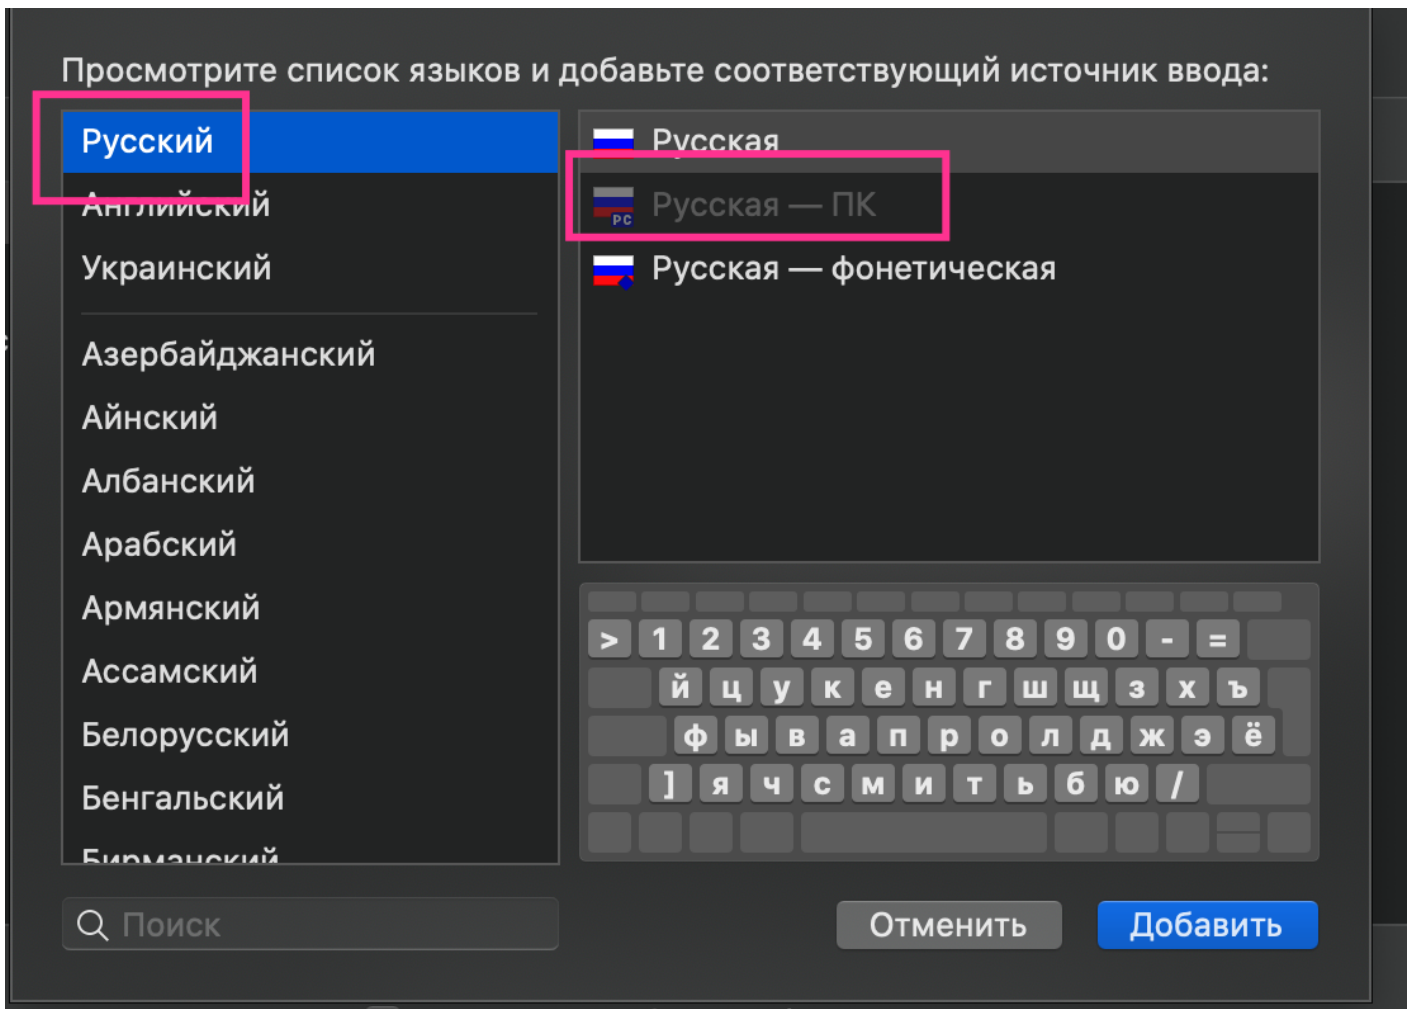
Просмотрите список языков и добавьте соответствующий источник ввода:

Русский
Английский
Украинский

Азербайджанский
Айнский
Албанский
Арабский
Армянский
Ассамский
Белорусский
Бенгальский
Бирманский

Русская
PC Русская — ПК
Русская — фонетическая

> 1 2 3 4 5 6 7 8 9 0 - =
й ц у к е н г ш щ з х ъ
ф ы в а п р о л д ж э ё
] я ч с м и т ь б ю /

Поиск

Отменить
Добавить